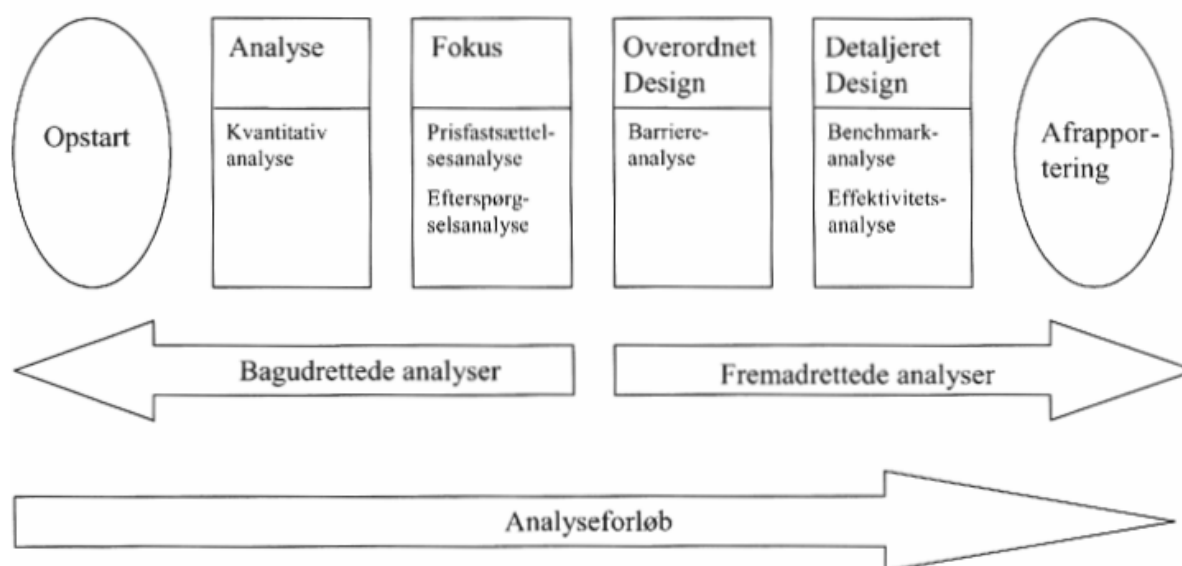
Opstart

Analyse

Kvantitativ analyse

Fokus

Prisfastsættelsesanalyse

Efterspørgselsanalyse

Overordnet Design

Barriereanalyse

Detaljeret Design

Benchmarkanalyse

Effektivitetsanalyse

Afrapportering

Bagudrettede analyser

Fremadrettede analyser

Analyseforløb